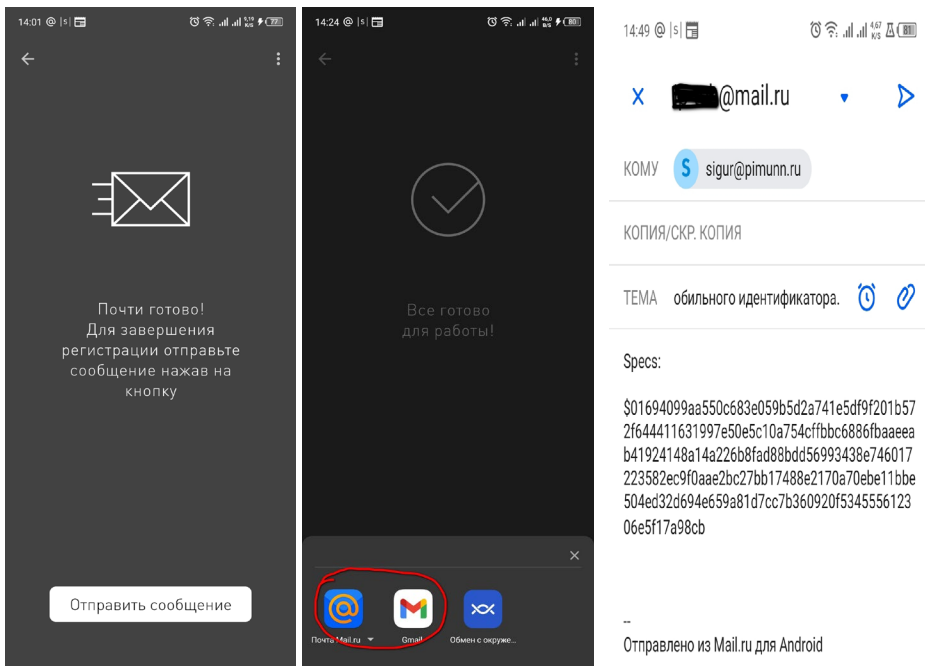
14:01 @ |S| 5,19 K/S 77

Почти готово! Для завершения регистрации отправьте сообщение нажав на кнопку

Отправить сообщение

14:24 @ |S| 46,0 B/S 80

Все готово для работы!

Почта Mail.ru

Gmail

Обмен с окруже...

14:49 @ |S| 4,67 K/S 80

X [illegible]@mail.ru

КОМУ S sigur@pimunn.ru

КОПИЯ/СКР. КОПИЯ

ТЕМА обильного идентификатора.

Specs:

$01694099aa550c683e059b5d2a741e5df9f201b572f644411631997e50e5c10a754cffbbc6886fbaaeeab41924148a14a226b8fad88bdd56993438e746017223582ec9f0aae2bc27bb17488e2170a70ebe11bbe504ed32d694e659a81d7cc7b360920f534555612306e5f17a98cb

--
Отправлено из Mail.ru для Android